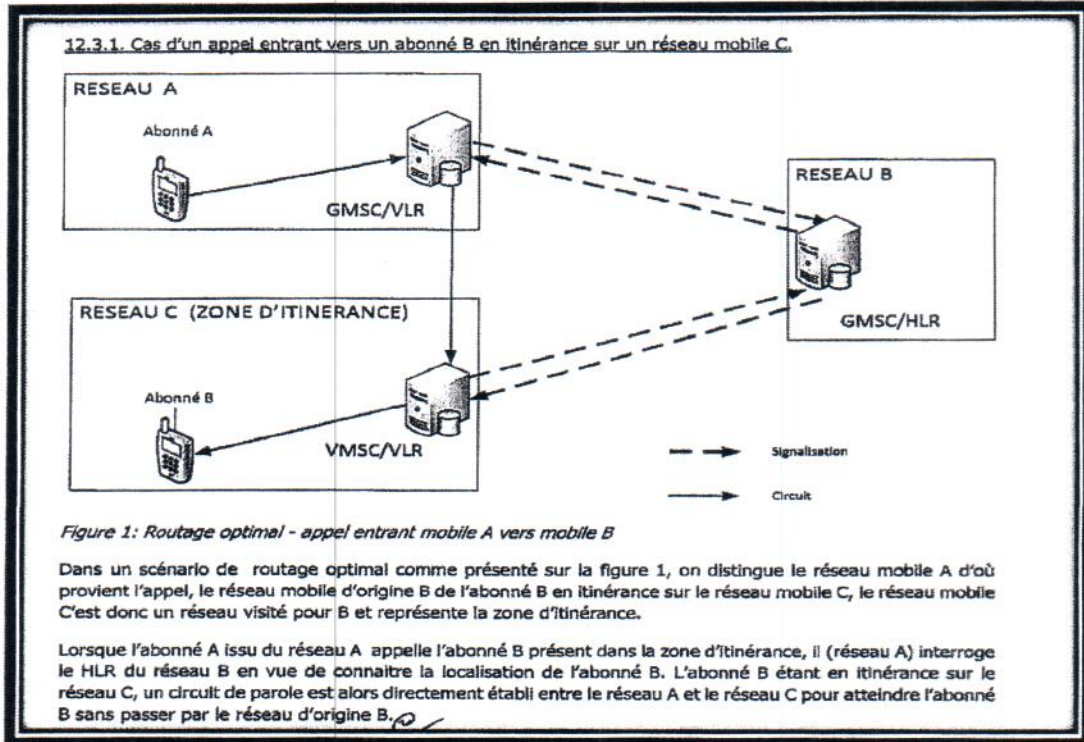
12.3.1. Cas d'un appel entrant vers un abonné B en itinérance sur un réseau mobile C.

RESEAU A

Abonné A

GMSC/VLR

RESEAU B

GMSC/HLR

RESEAU C (ZONE D'ITINERANCE)

Abonné B

VMSC/VLR

Signalisation

Circuit

Figure 1: Routage optimal - appel entrant mobile A vers mobile B

Dans un scénario de routage optimal comme présenté sur la figure 1, on distingue le réseau mobile A d'où provient l'appel, le réseau mobile d'origine B de l'abonné B en itinérance sur le réseau mobile C, le réseau mobile C'est donc un réseau visité pour B et représente la zone d'itinérance.

Lorsque l'abonné A issu du réseau A appelle l'abonné B présent dans la zone d'itinérance, il (réseau A) interroge le HLR du réseau B en vue de connaitre la localisation de l'abonné B. L'abonné B étant en itinérance sur le réseau C, un circuit de parole est alors directement établi entre le réseau A et le réseau C pour atteindre l'abonné B sans passer par le réseau d'origine B.